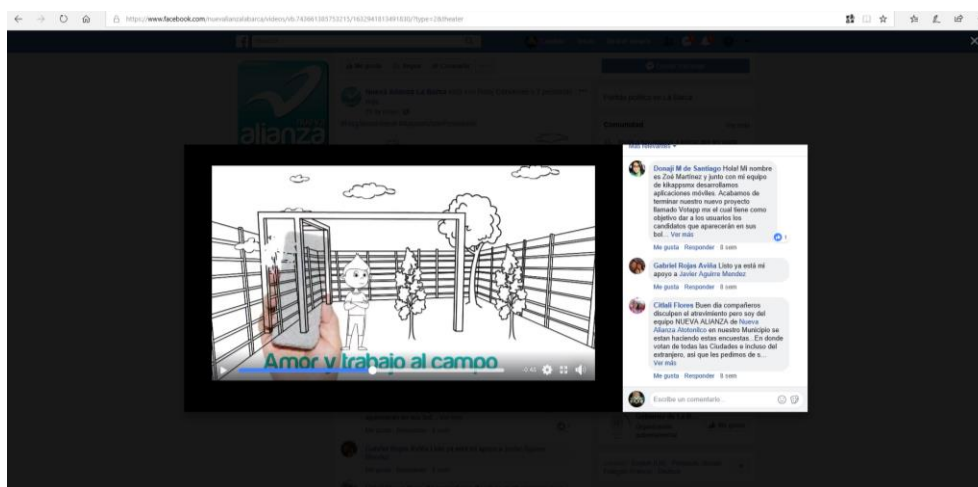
https://www.facebook.com/nuevaalianzalabarca/videos/vb.743661385753215/1652941813491830/?type=2&theater

alianza

Amor y trabajo al campo

Más relevantes

Donaji M de Santiago Hola! Mi nombre es Zoé Martínez y junto con mi equipo de kikappsmx desarrollamos aplicaciones móviles. Acabamos de terminar nuestro nuevo proyecto llamado Votapp mx el cual tiene como objetivo dar a los usuarios los candidatos que aparecerán en sus bol... Ver más

Me gusta · Responder · 8 sem

Gabriel Rojas Avilia Listo ya está mi apoyo a Javier Aguirre Mendez

Me gusta · Responder · 8 sem

Citlali Flores Buen día compañeros disculpen el atrevimiento pero soy del equipo NUEVA ALIANZA de Nueva Alianza Atotonilco en nuestro Municipio se estan haciendo estas encuestas.. En donde votan de todas las Ciudades e incluso del extranjero, asi que les pedimos de s... Ver más

Me gusta · Responder · 8 sem

Escribe un comentario...

Partido político en La Barca

Comunidad